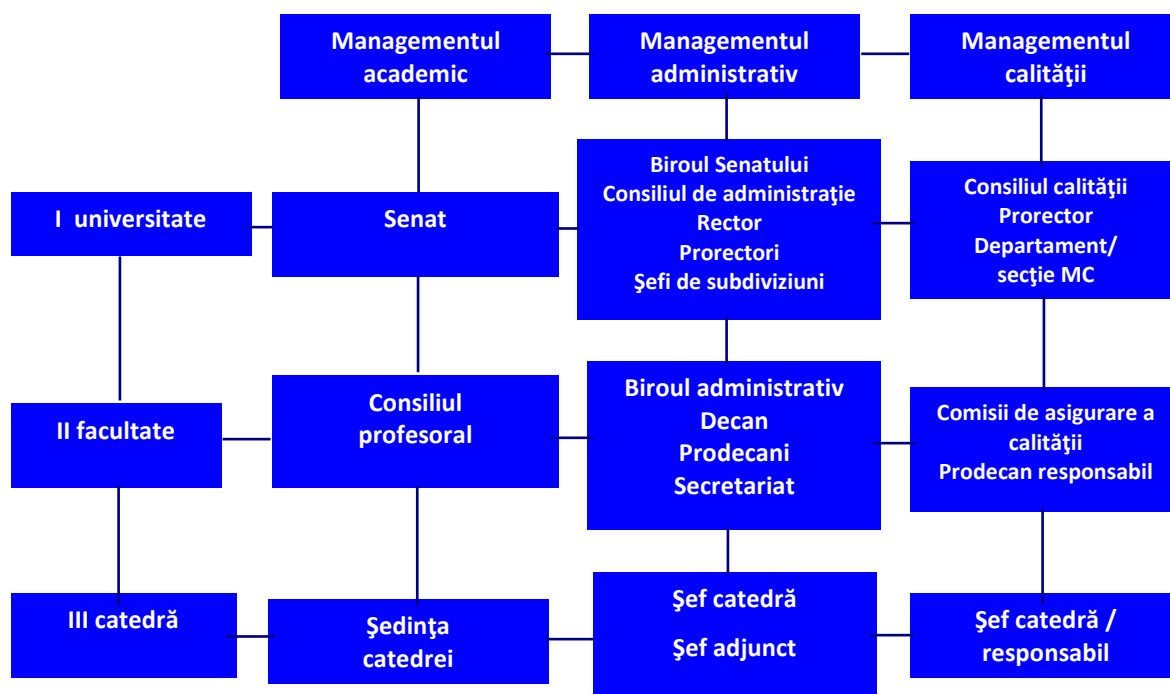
Managementul academic

Managementul administrativ

Managementul calităţii

I universitate

Senat

Biroul Senatului
Consiliul de administraţie
Rector
Prorectori
Şefi de subdiviziuni

Consiliul calităţii
Prorector
Departament/ secţie MC

II facultate

Consiliul profesoral

Biroul administrativ
Decan
Prodecani
Secretariat

Comisii de asigurare a calităţii
Prodecan responsabil

III catedră

Şedinţa catedrei

Şef catedră
Şef adjunct

Şef catedră / responsabil